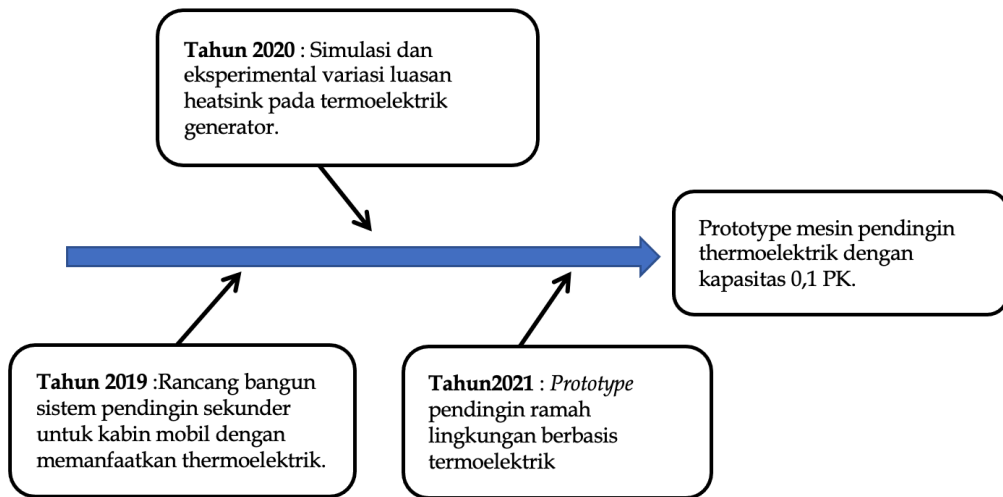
**Tahun 2020** : Simulasi dan eksperimental variasi luasan heatsink pada termoelektrik generator.

Prototype mesin pendingin thermoelektrik dengan kapasitas 0,1 PK.

**Tahun 2019** :Rancang bangun sistem pendingin sekunder untuk kabin mobil dengan memanfaatkan thermoelektrik.

**Tahun2021** : *Prototype* pendingin ramah lingkungan berbasis termoelektrik